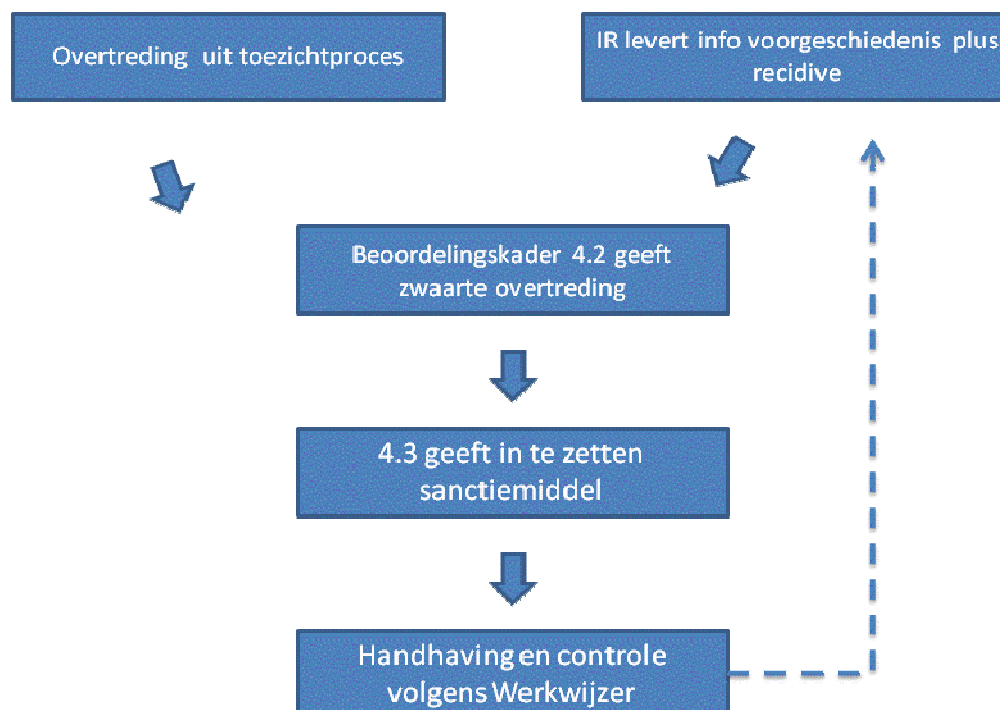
Overtreding uit toezichtproces

IR levert info voorgeschiedenis plus recidive

Beoordelingskader 4.2 geeft zwaarte overtreding

4.3 geeft in te zetten sanctiemiddel

Handhaving en controle volgens Werkwijzer